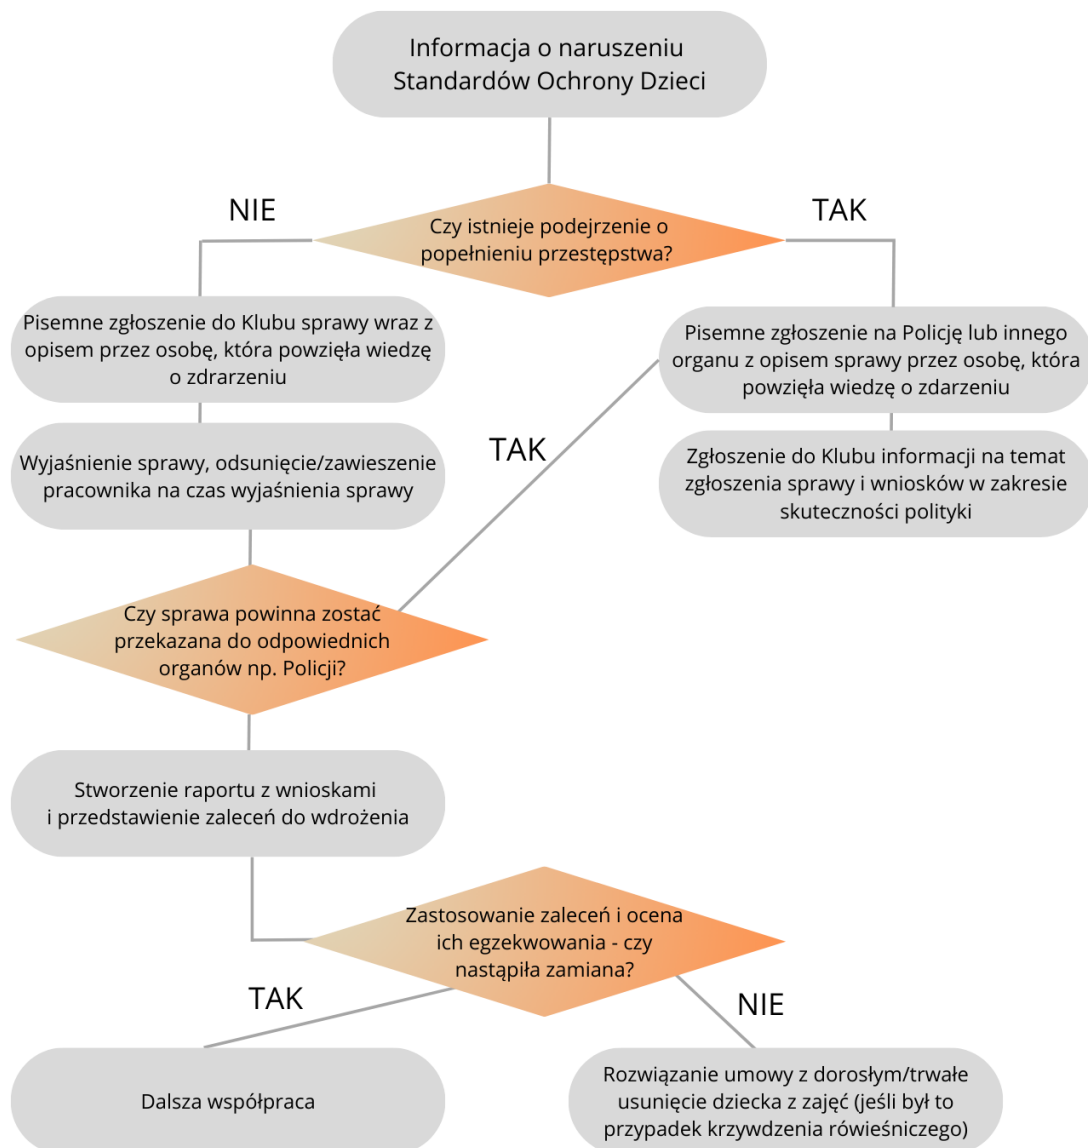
Informacja o naruszeniu Standardów Ochrony Dzieci

NIE

Czy istnieje podejrzenie o popełnieniu przestępstwa?

TAK

Pisemne zgłoszenie do Klubu sprawy wraz z opisem przez osobę, która powzięła wiedzę o zdarzeniu

Pisemne zgłoszenie na Policję lub innego organu z opisem sprawy przez osobę, która powzięła wiedzę o zdarzeniu

TAK

Wyjaśnienie sprawy, odsunięcie/zawieszenie pracownika na czas wyjaśnienia sprawy

Zgłoszenie do Klubu informacji na temat zgłoszenia sprawy i wniosków w zakresie skuteczności polityki

Czy sprawa powinna zostać przekazana do odpowiednich organów np. Policji?

Stworzenie raportu z wnioskami i przedstawienie zaleceń do wdrożenia

Zastosowanie zaleceń i ocena ich egzekwowania - czy nastąpiła zamiana?

TAK

NIE

Dalsza współpraca

Rozwiązanie umowy z dorosłym/trwałe usunięcie dziecka z zajęć (jeśli był to przypadek krzywdzenia rówieśniczego)